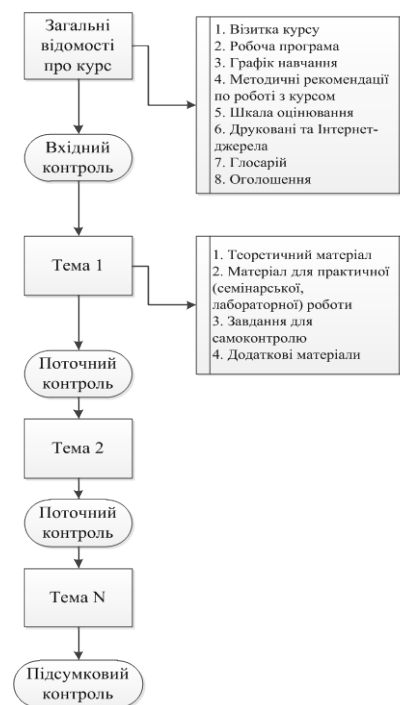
Загальні відомості про курс

1. Візитка курсу
2. Робоча програма
3. Графік навчання
4. Методичні рекомендації по роботі з курсом
5. Шкала оцінювання
6. Друковані та Інтернет-джерела
7. Глосарій
8. Оголошення

Вхідний контроль

Тема 1

1. Теоретичний матеріал
2. Матеріал для практичної (семінарської, лабораторної) роботи
3. Завдання для самоконтролю
4. Додаткові матеріали

Поточний контроль

Тема 2

Поточний контроль

Тема N

Підсумковий контроль